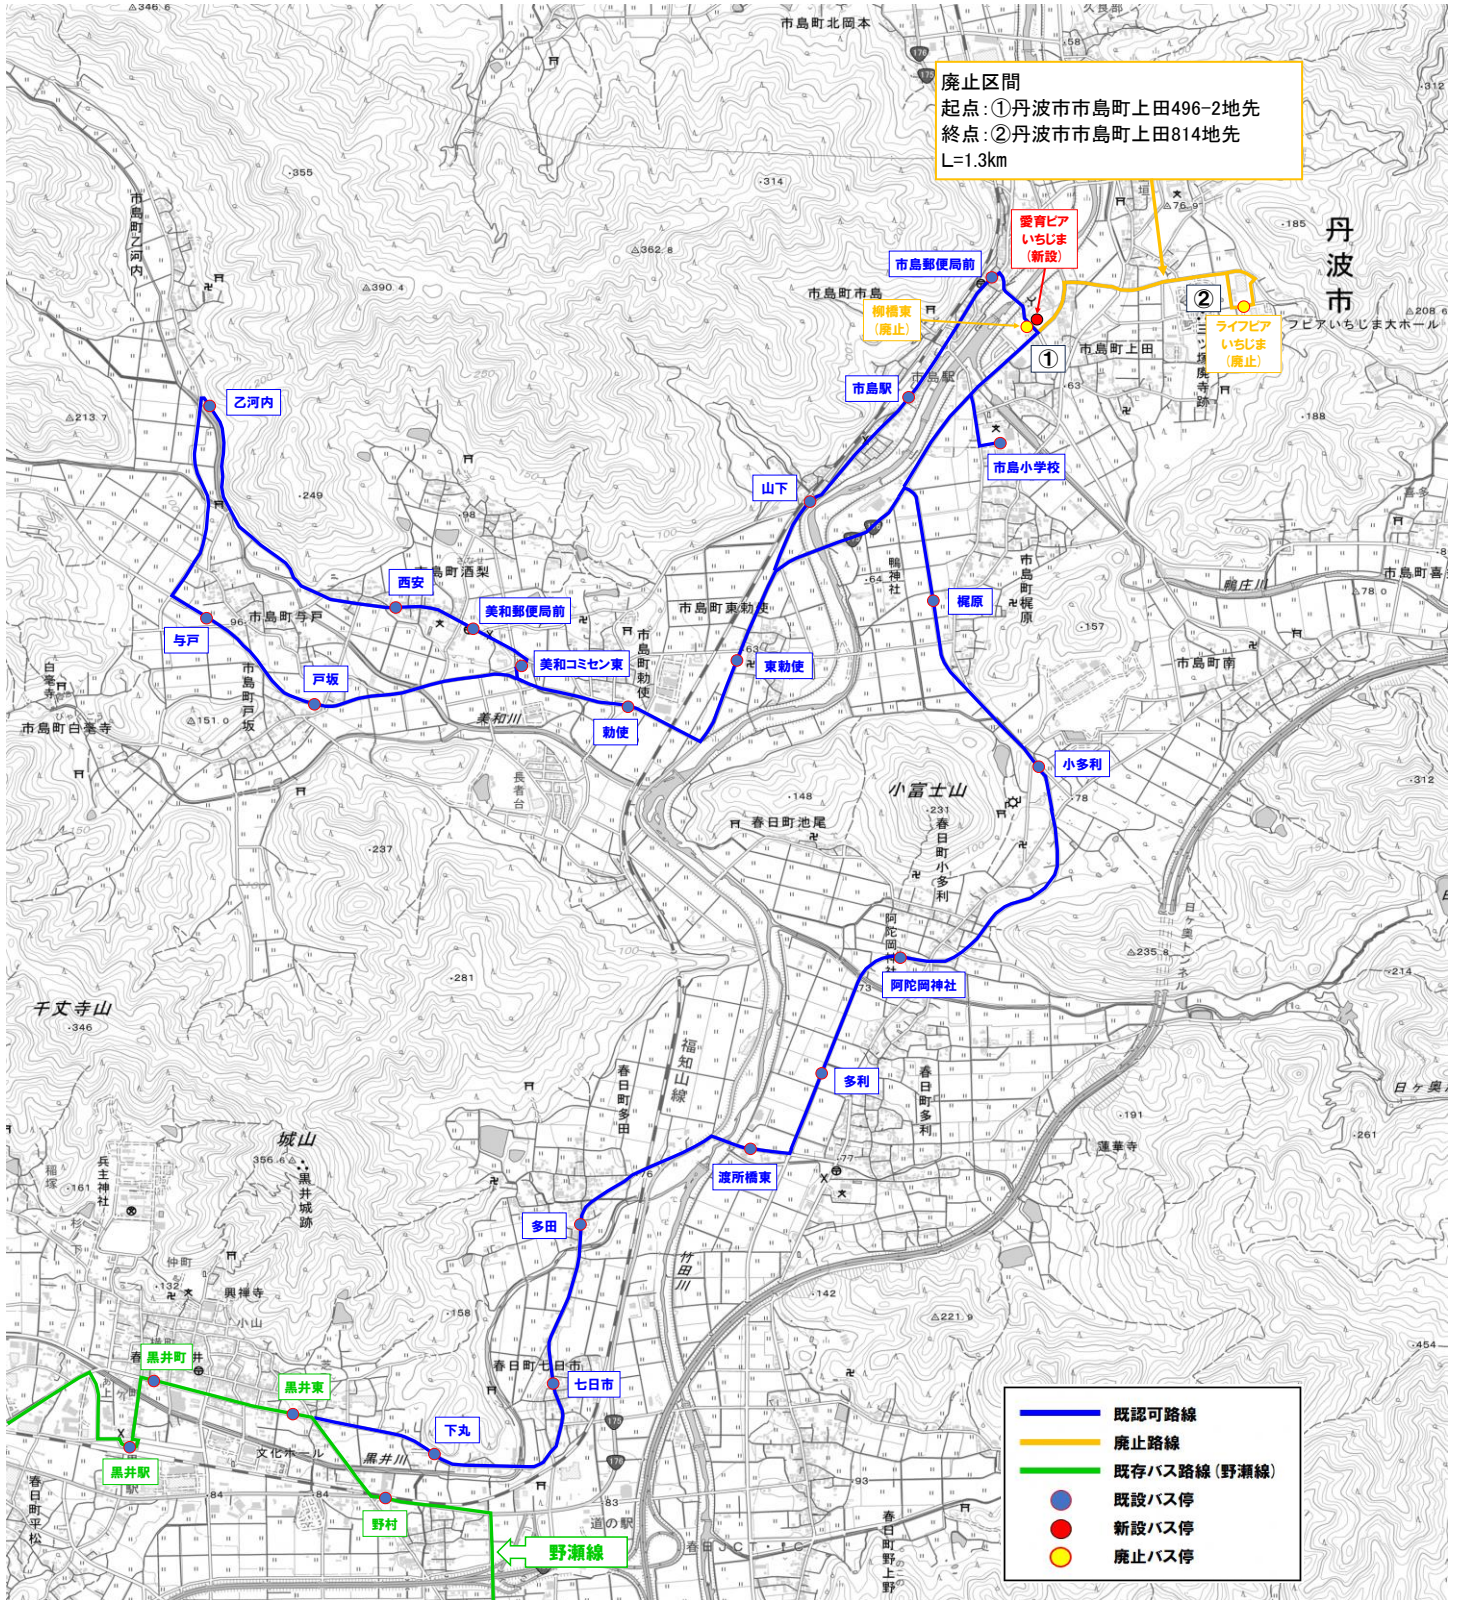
廃止区間
起点：①丹波市市島町上田496-2地先
終点：②丹波市市島町上田814地先
L=1.3km

丹波市

愛育ピア いちじま（新設）
市島郵便局前
柳橋東（廃止）
②
ライフピア いちじま（廃止）
①
市島駅
市島小学校
山下
乙河内
西安
美和郵便局前
美和コミセン東
与戸
戸坂
勅使
東勅使
梶原
小多利
阿陀岡神社
多利
渡所橋東
多田
七日市
下丸
黒井町
黒井東
黒井駅
野村
野瀬線

市島町北岡本
市島町市島
市島町上田
ライフピアいちじま大ホール
市島町乙河内
市島町酒梨
市島町与戸
市島町東勅使
市島町勅使
市島町梶原
市島町白毫寺
市島町戸坂
市島町喜
市島町南
鴨庄川
美和川
小富士山
春日町池尾
春日町小多利
春日町多田
春日町多利
春日町七日市
春日町平松
春日町野上野
千丈寺山
城山
黒井城跡
兵主神社
興禅寺
文化ホール
黒井川
竹田川
福知山線
蓮華寺
日ヶ奥トンネル
日ヶ奥
道の駅
春日JCT・IC

既認可路線
廃止路線
既存バス路線（野瀬線）
既設バス停
新設バス停
廃止バス停